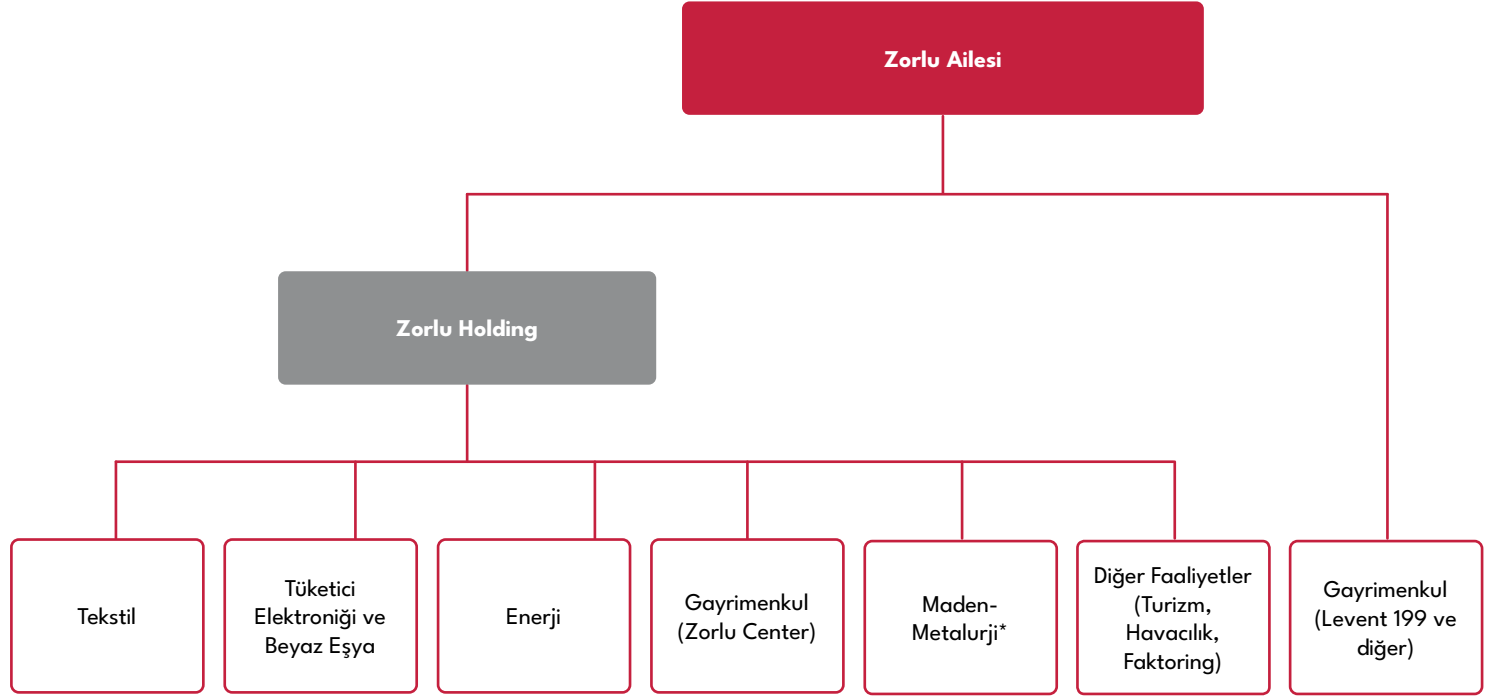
Zorlu Ailesi

Zorlu Holding

Tekstil

Tüketici Elektroniği ve Beyaz Eşya

Enerji

Gayrimenkul (Zorlu Center)

Maden-Metalurji*

Diğer Faaliyetler (Turizm, Havacılık, Faktoring)

Gayrimenkul (Levent 199 ve diğer)